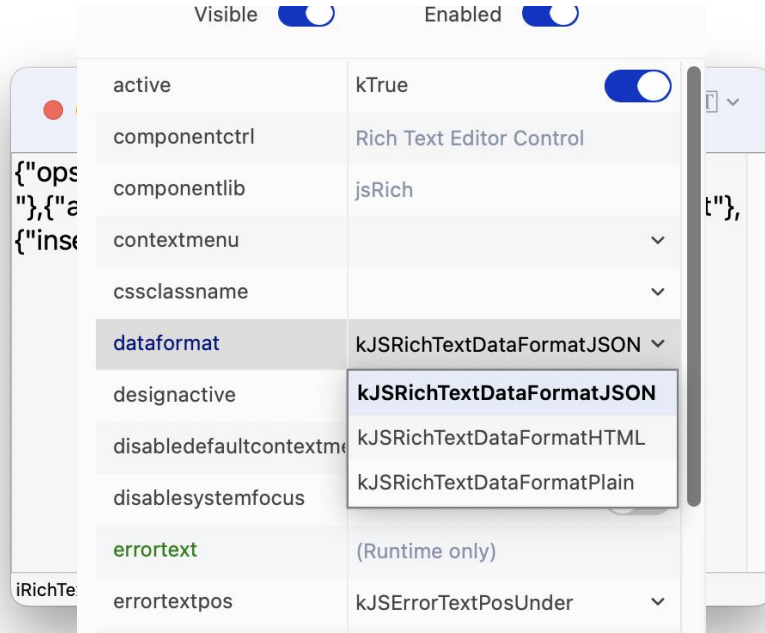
Visible Enabled

{"ops
"},{"a t"},
{"inse

iRichTe

| | |
|---|---|
| active | kTrue |
| componentctrl | Rich Text Editor Control |
| componentlib | jsRich |
| contextmenu | |
| cssclassname | |
| dataformat | kJSRichTextDataFormatJSON |
| designactive | |
| disabledefaultcontextme | |
| disablesystemfocus | |
| errortext | (Runtime only) |
| errortextpos | kJSErrorTextPosUnder |

kJSRichTextDataFormatJSON
kJSRichTextDataFormatHTML
kJSRichTextDataFormatPlain